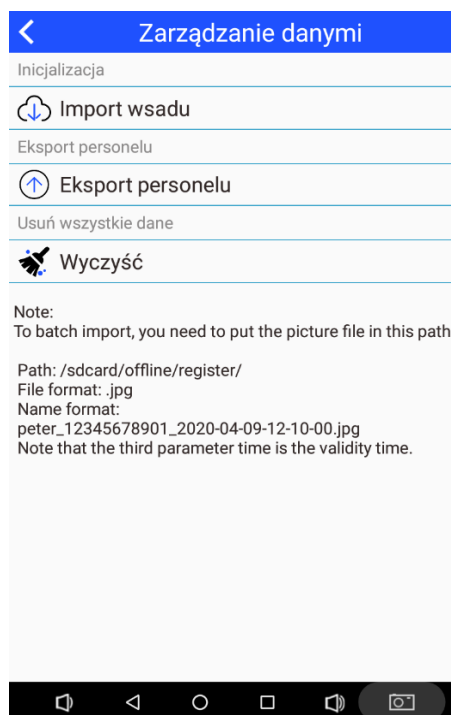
Zarządzanie danymi

Inicjalizacja

Import wsadu

Eksport personelu

Eksport personelu

Usuń wszystkie dane

Wyczyść

Note:
To batch import, you need to put the picture file in this path

Path: /sdcard/offline/register/
File format: .jpg
Name format:
peter_12345678901_2020-04-09-12-10-00.jpg
Note that the third parameter time is the validity time.